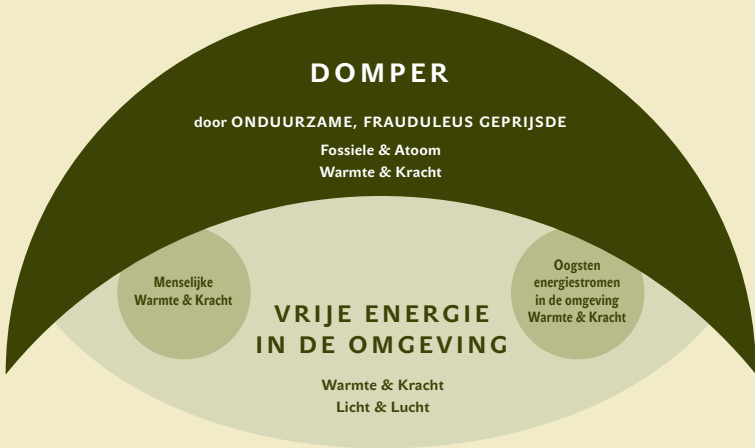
DOMPER

door ONDUURZAME, FRAUDULEUS GEPRIJSDE

Fossiele & Atoom
Warmte & Kracht

Menselijke
Warmte & Kracht

VRIJE ENERGIE
IN DE OMGEVING

Oogsten
energiestromen
in de omgeving
Warmte & Kracht

Warmte & Kracht
Licht & Lucht